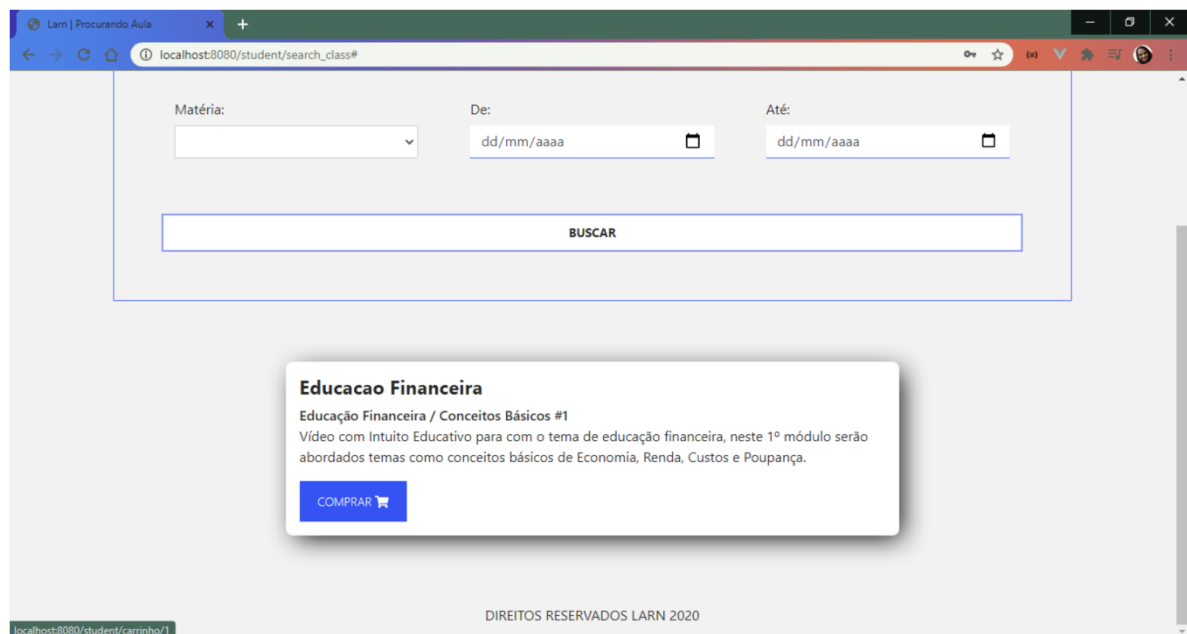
Larn | Procurando Aula

localhost:8080/student/search_class#

Matéria:

De:
dd/mm/aaaa

Até:
dd/mm/aaaa

BUSCAR

Educacao Financeira

Educação Financeira / Conceitos Básicos #1

Vídeo com Intuito Educativo para com o tema de educação financeira, neste 1º módulo serão abordados temas como conceitos básicos de Economia, Renda, Custos e Poupança.

COMPRAR

DIREITOS RESERVADOS LARN 2020

localhost:8080/student/carrinho/1